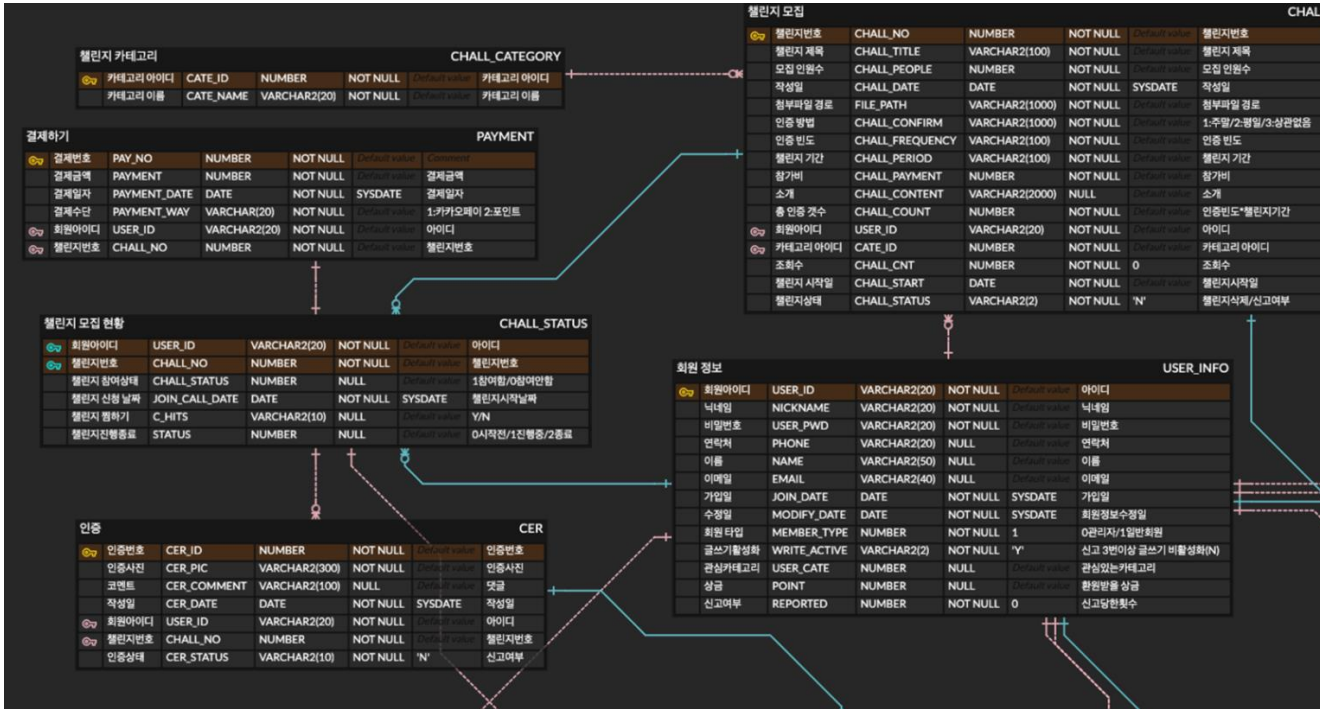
챌린지 카테고리 CHALL_CATEGORY

| | | | | | |
|---|---|---|---|---|---|
| 카테고리 아이디 | CATE_ID | NUMBER | NOT NULL | Default value | 카테고리 아이디 |
| 카테고리 이름 | CATE_NAME | VARCHAR2(20) | NOT NULL | Default value | 카테고리 이름 |

결제하기 PAYMENT

| | | | | | |
|---|---|---|---|---|---|
| 결제번호 | PAY_NO | NUMBER | NOT NULL | Default value | Comment |
| 결제금액 | PAYMENT | NUMBER | NOT NULL | Default value | 결제금액 |
| 결제일자 | PAYMENT_DATE | DATE | NOT NULL | SYSDATE | 결제일자 |
| 결제수단 | PAYMENT_WAY | VARCHAR(20) | NOT NULL | Default value | 1:카카오페이 2:포인트 |
| 회원아이디 | USER_ID | VARCHAR2(20) | NOT NULL | Default value | 아이디 |
| 챌린지번호 | CHALL_NO | NUMBER | NOT NULL | Default value | 챌린지번호 |

챌린지 모집 CHAL

| | | | | | |
|---|---|---|---|---|---|
| 챌린지번호 | CHALL_NO | NUMBER | NOT NULL | Default value | 챌린지번호 |
| 챌린지 제목 | CHALL_TITLE | VARCHAR2(100) | NOT NULL | Default value | 챌린지 제목 |
| 모집 인원수 | CHALL_PEOPLE | NUMBER | NOT NULL | Default value | 모집 인원수 |
| 작성일 | CHALL_DATE | DATE | NOT NULL | SYSDATE | 작성일 |
| 첨부파일 경로 | FILE_PATH | VARCHAR2(1000) | NOT NULL | Default value | 첨부파일 경로 |
| 인증 방법 | CHALL_CONFIRM | VARCHAR2(1000) | NOT NULL | Default value | 1:주말/2:평일/3:상관없음 |
| 인증 빈도 | CHALL_FREQUENCY | VARCHAR2(100) | NOT NULL | Default value | 인증 빈도 |
| 챌린지 기간 | CHALL_PERIOD | VARCHAR2(100) | NOT NULL | Default value | 챌린지 기간 |
| 참가비 | CHALL_PAYMENT | NUMBER | NOT NULL | Default value | 참가비 |
| 소개 | CHALL_CONTENT | VARCHAR2(2000) | NULL | Default value | 소개 |
| 총 인증 갯수 | CHALL_COUNT | NUMBER | NOT NULL | Default value | 인증빈도*챌린지기간 |
| 회원아이디 | USER_ID | VARCHAR2(20) | NOT NULL | Default value | 아이디 |
| 카테고리 아이디 | CATE_ID | NUMBER | NOT NULL | Default value | 카테고리 아이디 |
| 조회수 | CHALL_CNT | NUMBER | NOT NULL | 0 | 조회수 |
| 챌린지 시작일 | CHALL_START | DATE | NOT NULL | Default value | 챌린지시작일 |
| 챌린지상태 | CHALL_STATUS | VARCHAR2(2) | NOT NULL | 'N' | 챌린지삭제/신고여부 |

챌린지 모집 현황 CHALL_STATUS

| | | | | | |
|---|---|---|---|---|---|
| 회원아이디 | USER_ID | VARCHAR2(20) | NOT NULL | Default value | 아이디 |
| 챌린지번호 | CHALL_NO | NUMBER | NOT NULL | Default value | 챌린지번호 |
| 챌린지 참여상태 | CHALL_STATUS | NUMBER | NULL | Default value | 1참여함/0참여안함 |
| 챌린지 신청 날짜 | JOIN_CALL_DATE | DATE | NOT NULL | SYSDATE | 챌린지시작날짜 |
| 챌린지 찜하기 | C_HITS | VARCHAR2(10) | NULL | Default value | Y/N |
| 챌린지진행종료 | STATUS | NUMBER | NULL | Default value | 0시작전/1진행중/2종료 |

회원 정보 USER_INFO

| | | | | | |
|---|---|---|---|---|---|
| 회원아이디 | USER_ID | VARCHAR2(20) | NOT NULL | Default value | 아이디 |
| 닉네임 | NICKNAME | VARCHAR2(20) | NOT NULL | Default value | 닉네임 |
| 비밀번호 | USER_PWD | VARCHAR2(20) | NOT NULL | Default value | 비밀번호 |
| 연락처 | PHONE | VARCHAR2(20) | NULL | Default value | 연락처 |
| 이름 | NAME | VARCHAR2(50) | NULL | Default value | 이름 |
| 이메일 | EMAIL | VARCHAR2(40) | NULL | Default value | 이메일 |
| 가입일 | JOIN_DATE | DATE | NOT NULL | SYSDATE | 가입일 |
| 수정일 | MODIFY_DATE | DATE | NOT NULL | SYSDATE | 회원정보수정일 |
| 회원 타입 | MEMBER_TYPE | NUMBER | NOT NULL | 1 | 0관리자/1일반회원 |
| 글쓰기활성화 | WRITE_ACTIVE | VARCHAR2(2) | NOT NULL | 'Y' | 신고 3번이상 글쓰기 비활성화(N) |
| 관심카테고리 | USER_CATE | NUMBER | NULL | Default value | 관심있는카테고리 |
| 상금 | POINT | NUMBER | NULL | Default value | 환원받을 상금 |
| 신고여부 | REPORTED | NUMBER | NOT NULL | 0 | 신고당한횟수 |

인증 CER

| | | | | | |
|---|---|---|---|---|---|
| 인증번호 | CER_ID | NUMBER | NOT NULL | Default value | 인증번호 |
| 인증사진 | CER_PIC | VARCHAR2(300) | NOT NULL | Default value | 인증사진 |
| 코멘트 | CER_COMMENT | VARCHAR2(100) | NULL | Default value | 댓글 |
| 작성일 | CER_DATE | DATE | NOT NULL | SYSDATE | 작성일 |
| 회원아이디 | USER_ID | VARCHAR2(20) | NOT NULL | Default value | 아이디 |
| 챌린지번호 | CHALL_NO | NUMBER | NOT NULL | Default value | 챌린지번호 |
| 인증상태 | CER_STATUS | VARCHAR2(10) | NOT NULL | 'N' | 신고여부 |